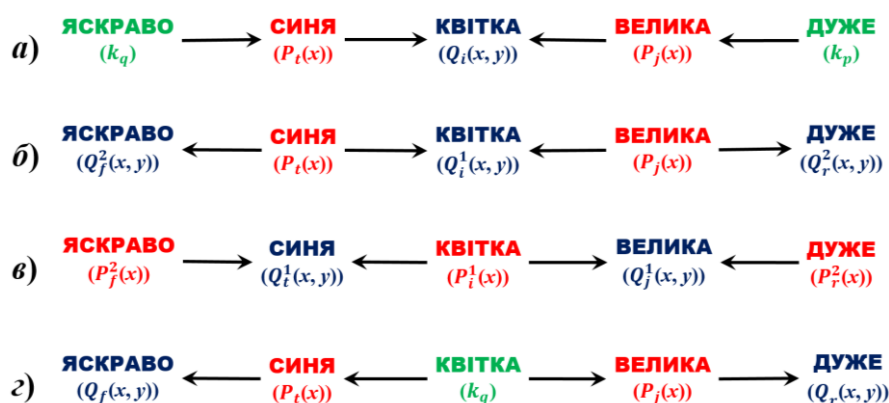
а) ЯСКРАВО $(k_q)$ → СИНЯ $(P_t(x))$ → КВІТКА $(Q_i(x,y))$ ← ВЕЛИКА $(P_j(x))$ ← ДУЖЕ $(k_p)$

б) ЯСКРАВО $(Q_f^2(x,y))$ ← СИНЯ $(P_t(x))$ → КВІТКА $(Q_i^1(x,y))$ ← ВЕЛИКА $(P_j(x))$ → ДУЖЕ $(Q_r^2(x,y))$

в) ЯСКРАВО $(P_f^2(x))$ → СИНЯ $(Q_t^1(x,y))$ ← КВІТКА $(P_i^1(x))$ → ВЕЛИКА $(Q_j^1(x,y))$ ← ДУЖЕ $(P_r^2(x))$

г) ЯСКРАВО $(Q_f(x,y))$ ← СИНЯ $(P_t(x))$ ← КВІТКА $(k_q)$ → ВЕЛИКА $(P_j(x))$ → ДУЖЕ $(Q_r(x,y))$